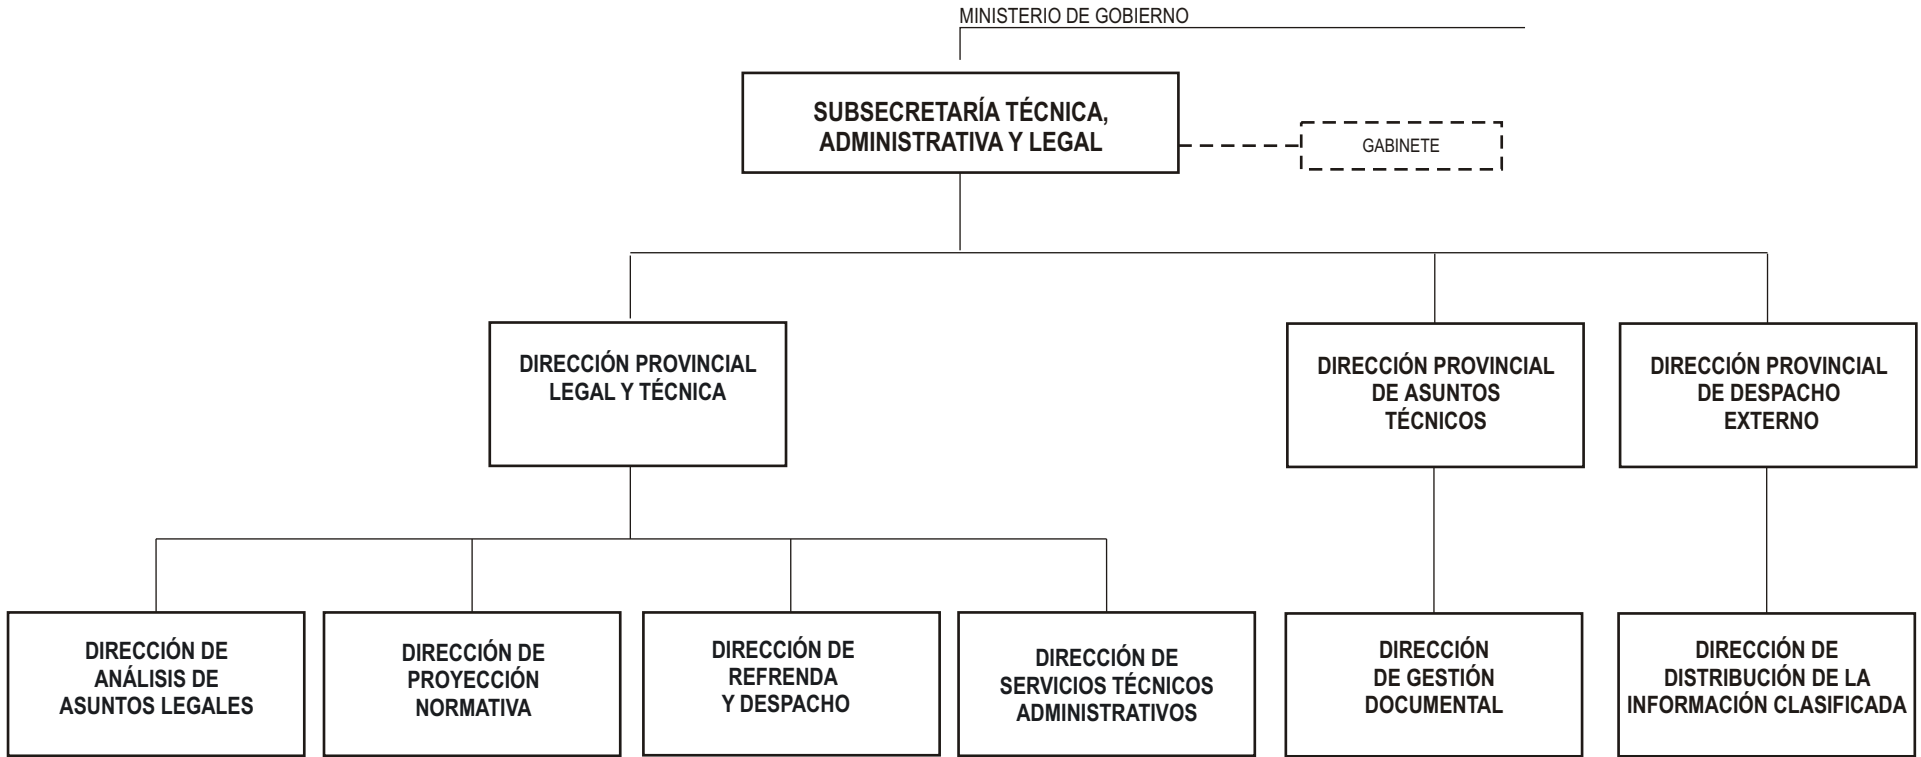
MINISTERIO DE GOBIERNO

SUBSECRETARÍA TÉCNICA, ADMINISTRATIVA Y LEGAL

GABINETE

DIRECCIÓN PROVINCIAL LEGAL Y TÉCNICA

DIRECCIÓN PROVINCIAL DE ASUNTOS TÉCNICOS

DIRECCIÓN PROVINCIAL DE DESPACHO EXTERNO

DIRECCIÓN DE ANÁLISIS DE ASUNTOS LEGALES

DIRECCIÓN DE PROYECCIÓN NORMATIVA

DIRECCIÓN DE REFRENDA Y DESPACHO

DIRECCIÓN DE SERVICIOS TÉCNICOS ADMINISTRATIVOS

DIRECCIÓN DE GESTIÓN DOCUMENTAL

DIRECCIÓN DE DISTRIBUCIÓN DE LA INFORMACIÓN CLASIFICADA